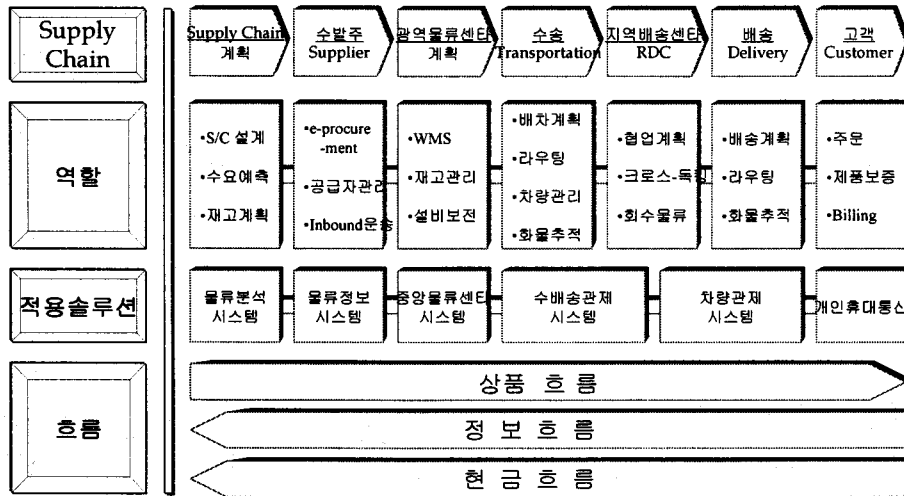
Supply Chain

Supply Chain 계획

수발주 Supplier

광역물류센터 계획

수송 Transportation

지역배송센터 RDC

배송 Delivery

고객 Customer

역할

•S/C 설계
•수요예측
•재고계획

•e-procurement
•공급자관리
•Inbound운송

•WMS
•재고관리
•설비보전

•배차계획
•라우팅
•차량관리
•화물추적

•협업계획
•크로스-독킹
•회수물류

•배송계획
•라우팅
•화물추적

•주문
•제품보증
•Billing

적용솔루션

물류분석 시스템

물류정보 시스템

중앙물류센터 시스템

수배송관제 시스템

차량관제 시스템

개인휴대통신

흐름

상품 흐름

정 보 흐 름

현 금 흐 름